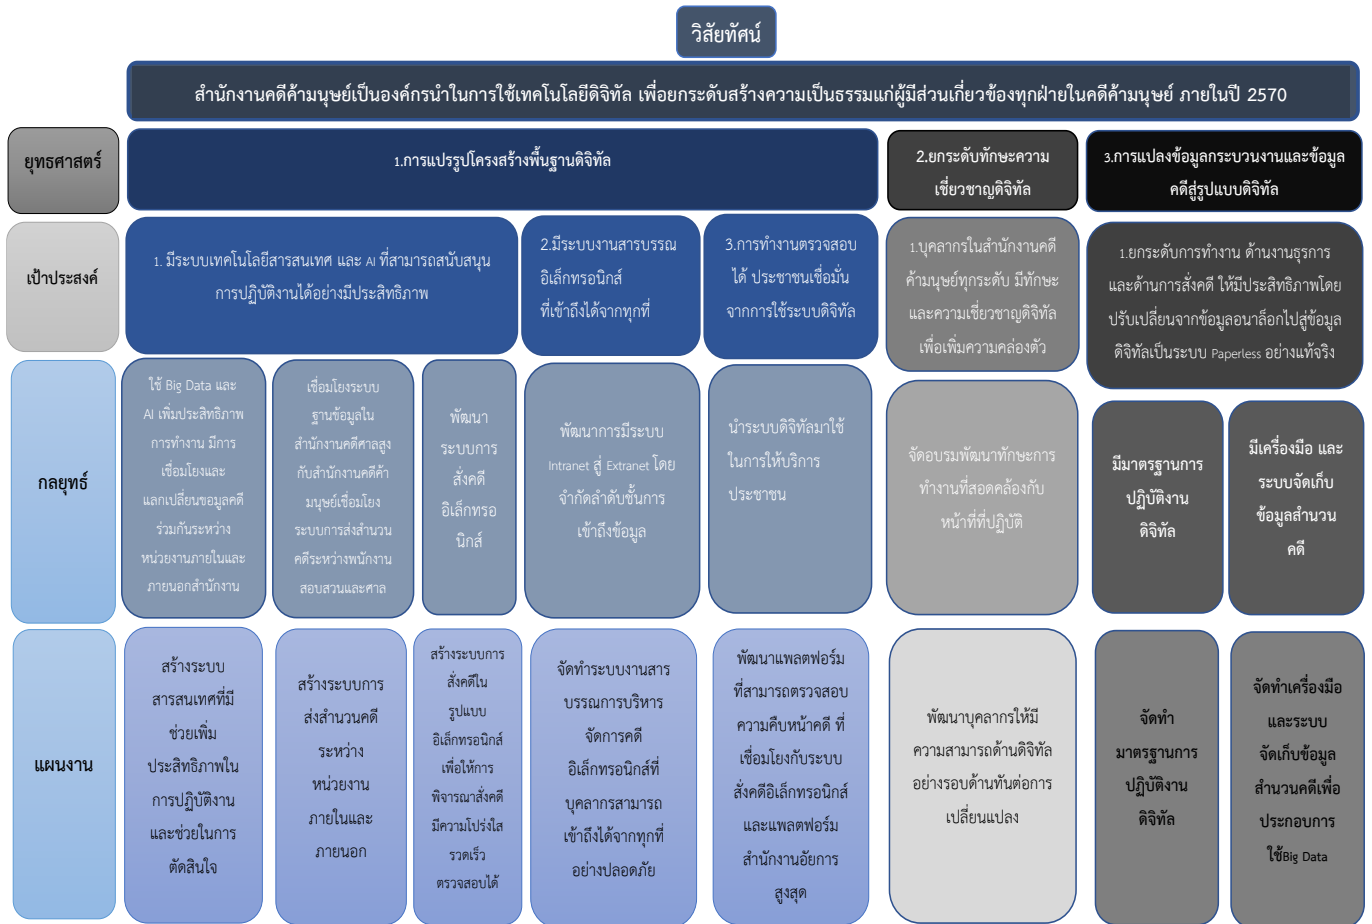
วิสัยทัศน์

สำนักงานคดีค้ามนุษย์เป็นองค์กรนำในการใช้เทคโนโลยีดิจิทัล เพื่อยกระดับสร้างความเป็นธรรมแก่ผู้มีส่วนเกี่ยวข้องทุกฝ่ายในคดีค้ามนุษย์ ภายในปี 2570

ยุทธศาสตร์

1.การแปรรูปโครงสร้างพื้นฐานดิจิทัล

2.ยกระดับทักษะความเชี่ยวชาญดิจิทัล

3.การแปลงข้อมูลกระบวนงานและข้อมูลคดีสู่รูปแบบดิจิทัล

เป้าประสงค์

1. มีระบบเทคโนโลยีสารสนเทศ และ AI ที่สามารถสนับสนุนการปฏิบัติงานได้อย่างมีประสิทธิภาพ

2.มีระบบงานสารบรรณอิเล็กทรอนิกส์ที่เข้าถึงได้จากทุกที่

3.การทำงานตรวจสอบได้ ประชาชนเชื่อมั่นจากการใช้ระบบดิจิทัล

1.บุคลากรในสำนักงานคดีค้ามนุษย์ทุกระดับ มีทักษะและความเชี่ยวชาญดิจิทัลเพื่อเพิ่มความคล่องตัว

1.ยกระดับการทำงาน ด้านงานธุรการและด้านการสั่งคดี ให้มีประสิทธิภาพโดยปรับเปลี่ยนจากข้อมูลอนาล็อกไปสู่ข้อมูลดิจิทัลเป็นระบบ Paperless อย่างแท้จริง

กลยุทธ์

ใช้ Big Data และ AI เพิ่มประสิทธิภาพการทำงาน มีการเชื่อมโยงและแลกเปลี่ยนขอมูลคดีร่วมกันระหว่างหน่วยงานภายในและภายนอกสำนักงาน

เชื่อมโยงระบบฐานข้อมูลในสำนักงานคดีศาลสูงกับสำนักงานคดีค้ามนุษย์เชื่อมโยงระบบการส่งสำนวนคดีระหว่างพนักงานสอบสวนและศาล

พัฒนาระบบการสั่งคดีอิเล็กทรอนิกส์

พัฒนาการมีระบบ Intranet สู่ Extranet โดยจำกัดลำดับชั้นการเข้าถึงข้อมูล

นำระบบดิจิทัลมาใช้ในการให้บริการประชาชน

จัดอบรมพัฒนาทักษะการทำงานที่สอดคล้องกับหน้าที่ที่ปฏิบัติ

มีมาตรฐานการปฏิบัติงานดิจิทัล

มีเครื่องมือ และระบบจัดเก็บข้อมูลสำนวนคดี

แผนงาน

สร้างระบบสารสนเทศที่มีช่วยเพิ่มประสิทธิภาพในการปฏิบัติงานและช่วยในการตัดสินใจ

สร้างระบบการส่งสำนวนคดีระหว่างหน่วยงานภายในและภายนอก

สร้างระบบการสั่งคดีในรูปแบบอิเล็กทรอนิกส์เพื่อให้การพิจารณาสั่งคดีมีความโปร่งใสรวดเร็วตรวจสอบได้

จัดทำระบบงานสารบรรณการบริหารจัดการคดีอิเล็กทรอนิกส์ที่บุคลากรสามารถเข้าถึงได้จากทุกที่อย่างปลอดภัย

พัฒนาแพลตฟอร์มที่สามารถตรวจสอบความคืบหน้าคดี ที่เชื่อมโยงกับระบบสั่งคดีอิเล็กทรอนิกส์และแพลตฟอร์มสำนักงานอัยการสูงสุด

พัฒนาบุคลากรให้มีความสามารถด้านดิจิทัลอย่างรอบด้านทันต่อการเปลี่ยนแปลง

จัดทำมาตรฐานการปฏิบัติงานดิจิทัล

จัดทำเครื่องมือและระบบจัดเก็บข้อมูลสำนวนคดีเพื่อประกอบการใช้Big Data